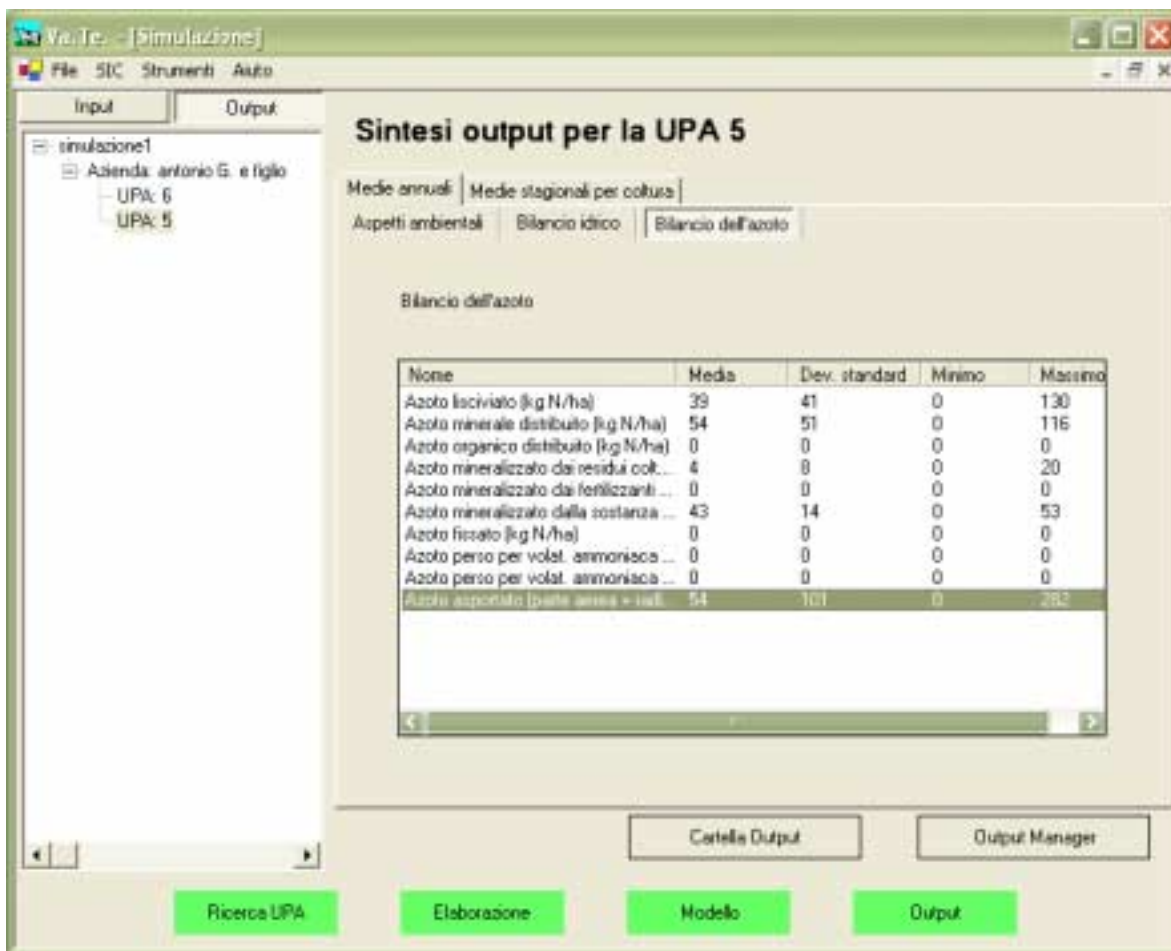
Va.Te. - [Simulazione]

File SIC Strumenti Aiuto

Input | Output

simulazione1
Azienda: antonio G. e figlio
UPA: 6
UPA: 5

Sintesi output per la UPA 5

Medie annuali | Medie stagionali per coltura

Aspetti ambientali | Bilancio idrico | Bilancio dell'azoto

Bilancio dell'azoto

| Nome | Media | Dev. standard | Minimo | Massimo |
|---|---|---|---|---|
| Azoto lisciviato (kg N/ha) | 39 | 41 | 0 | 130 |
| Azoto minerale distribuito (kg N/ha) | 54 | 51 | 0 | 116 |
| Azoto organico distribuito (kg N/ha) | 0 | 0 | 0 | 0 |
| Azoto mineralizzato dai residui colt... | 4 | 8 | 0 | 20 |
| Azoto mineralizzato dai fertilizzanti ... | 0 | 0 | 0 | 0 |
| Azoto mineralizzato dalla sostanza ... | 43 | 14 | 0 | 53 |
| Azoto fissato (kg N/ha) | 0 | 0 | 0 | 0 |
| Azoto perso per volat. ammoniaca ... | 0 | 0 | 0 | 0 |
| Azoto perso per volat. ammoniaca ... | 0 | 0 | 0 | 0 |
| Azoto asportato (parte aerea + radi... | 54 | 101 | 0 | 282 |

Cartella Output

Output Manager

Ricerca UPA

Elaborazione

Modello

Output